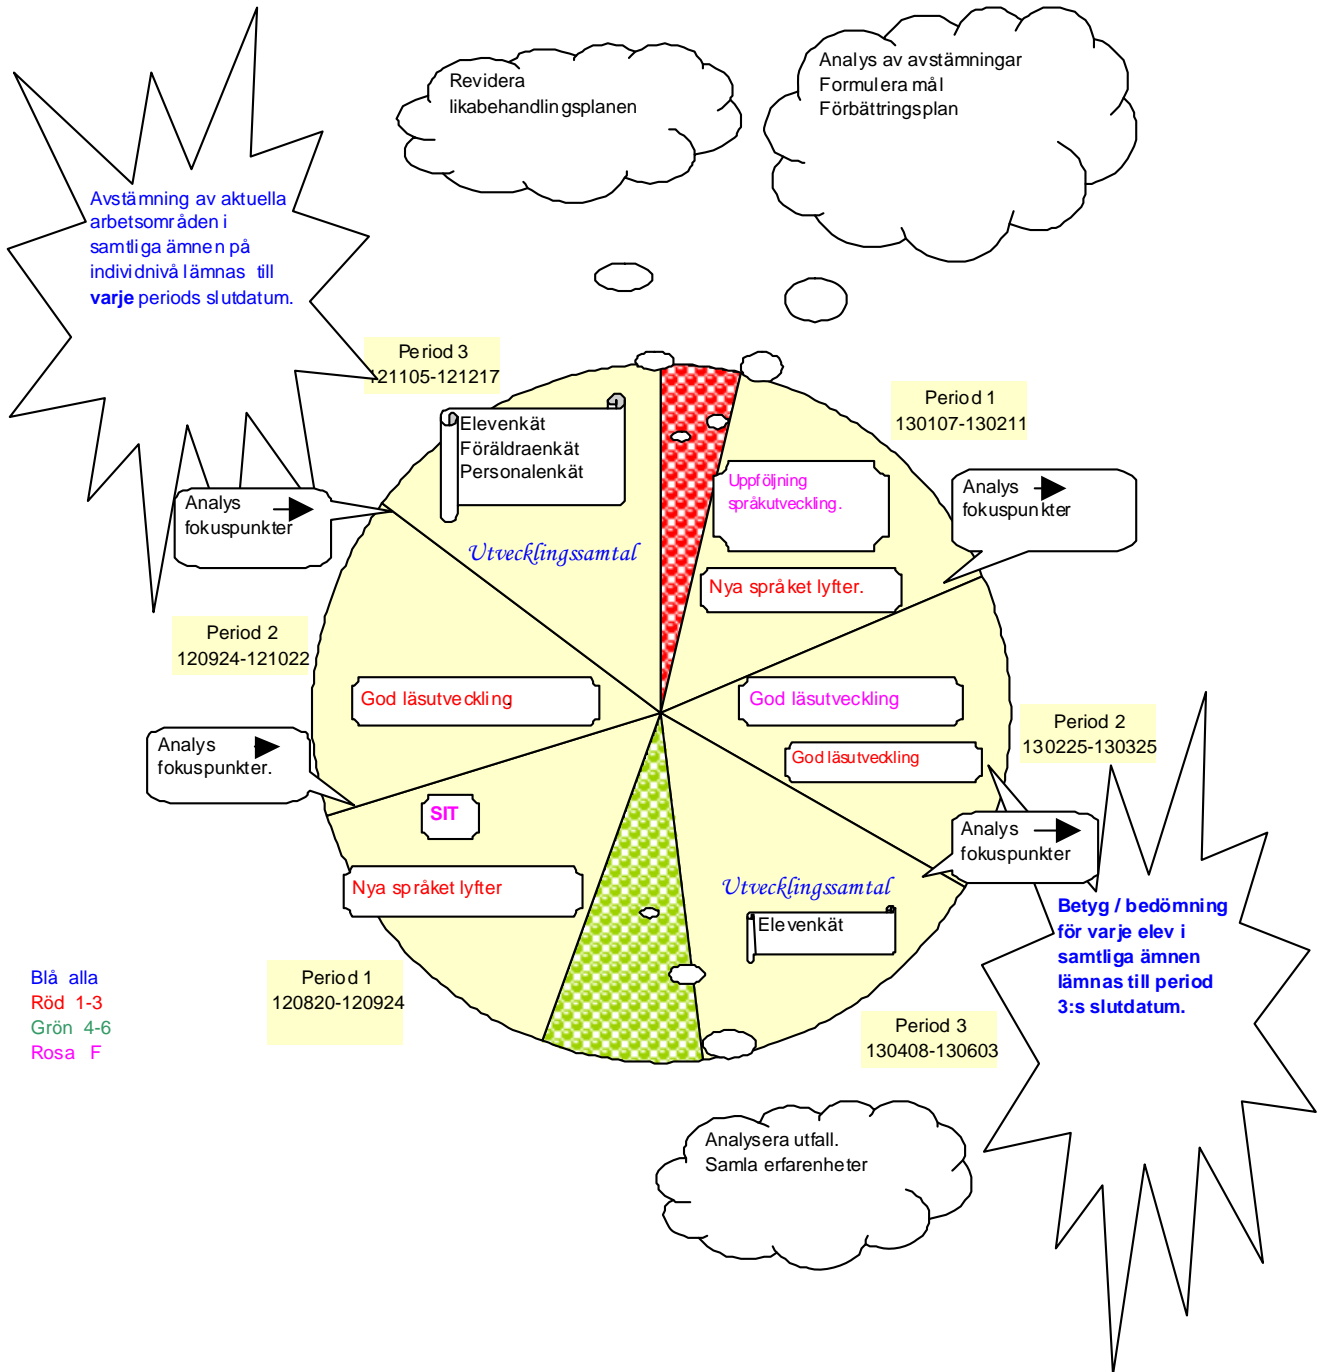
Revidera likabehandlingsplanen

Analys av avstämningar
Formulera mål
Förbättringsplan

Avstämning av aktuella arbetsområden i samtliga ämnen på individnivå lämnas till **varje** periods slutdatum.

Period 3
121105-121217

Period 1
130107-130211

Elevenkät
Föräldraenkät
Personalenkät

Uppföljning språkutveckling.

Analys fokuspunkter

Analys fokuspunkter

Utvecklingssamtal

Nya språket lyfter.

Period 2
120924-121022

God läsutveckling

God läsutveckling

Period 2
130225-130325

God läsutveckling

Analys fokuspunkter.

SIT

Analys fokuspunkter

Nya språket lyfter

Utvecklingssamtal

Elevenkät

Betyg / bedömning för varje elev i samtliga ämnen lämnas till period 3:s slutdatum.

Blå alla
Röd 1-3
Grön 4-6
Rosa F

Period 1
120820-120924

Period 3
130408-130603

Analysera utfall.
Samla erfarenheter